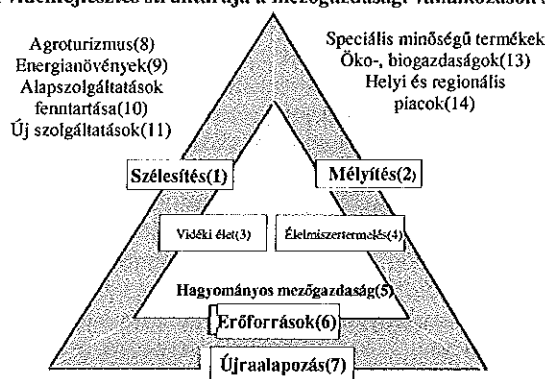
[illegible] Vidékfejlesztés struktúrája a mezőgazdasági vállalkozások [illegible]

Agroturizmus(8)
Energianövények(9)
Alapszolgáltatások fenntartása(10)
Új szolgáltatások(11)

Speciális minőségű termékek
Öko-, biogazdaságok(13)
Helyi és regionális piacok(14)

Szélesítés(1)

Mélyítés(2)

Vidéki élet(3)

Élelmiszertermelés(4)

Hagyományos mezőgazdaság(5)

Erőforrások(6)

Újraalapozás(7)